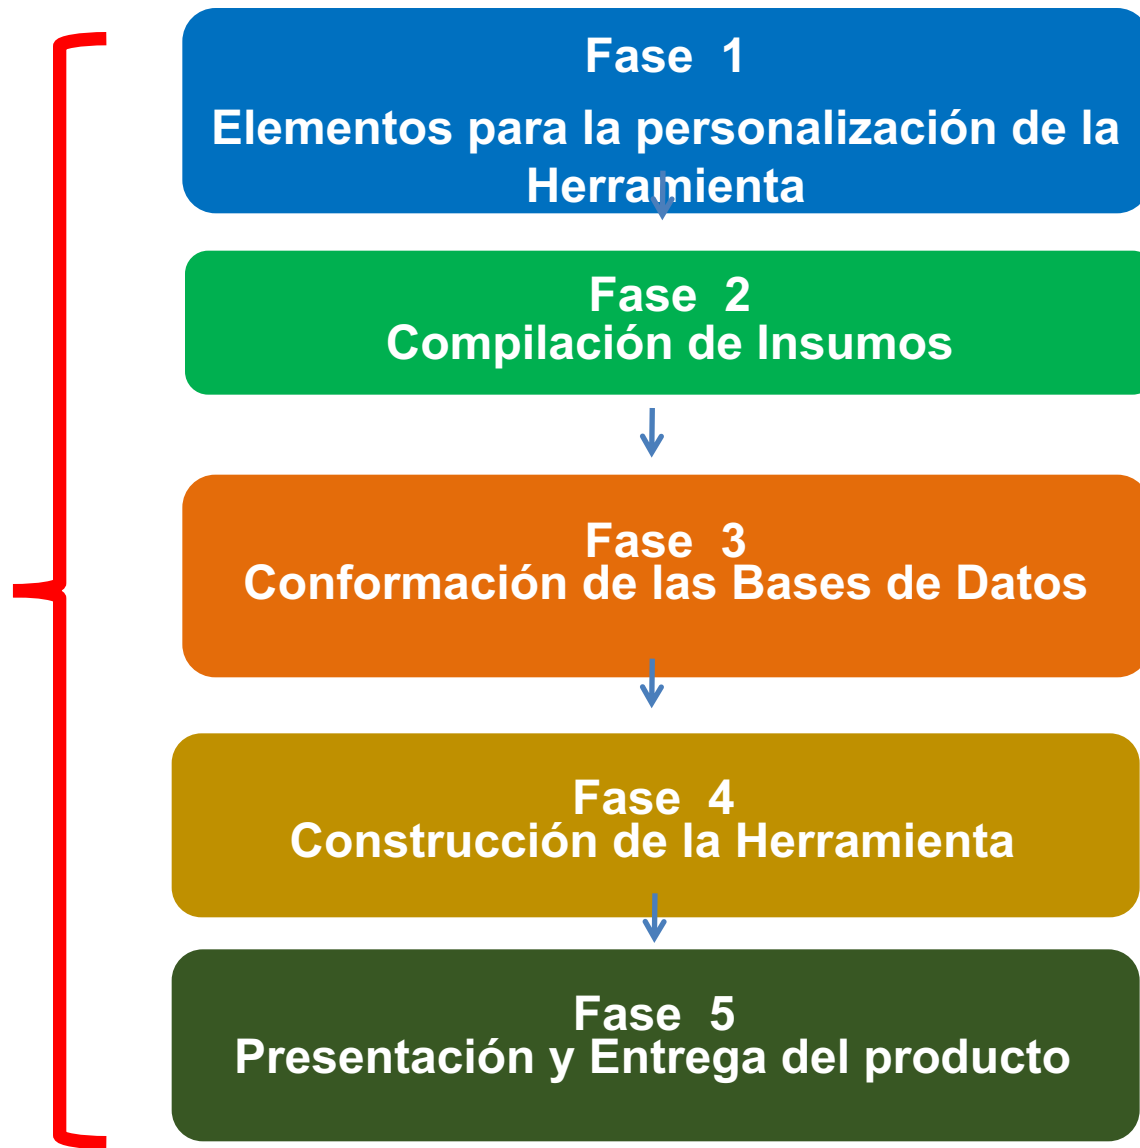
Fase 1
Elementos para la personalización de la Herramienta

Fase 2
Compilación de Insumos

Fase 3
Conformación de las Bases de Datos

Fase 4
Construcción de la Herramienta

Fase 5
Presentación y Entrega del producto